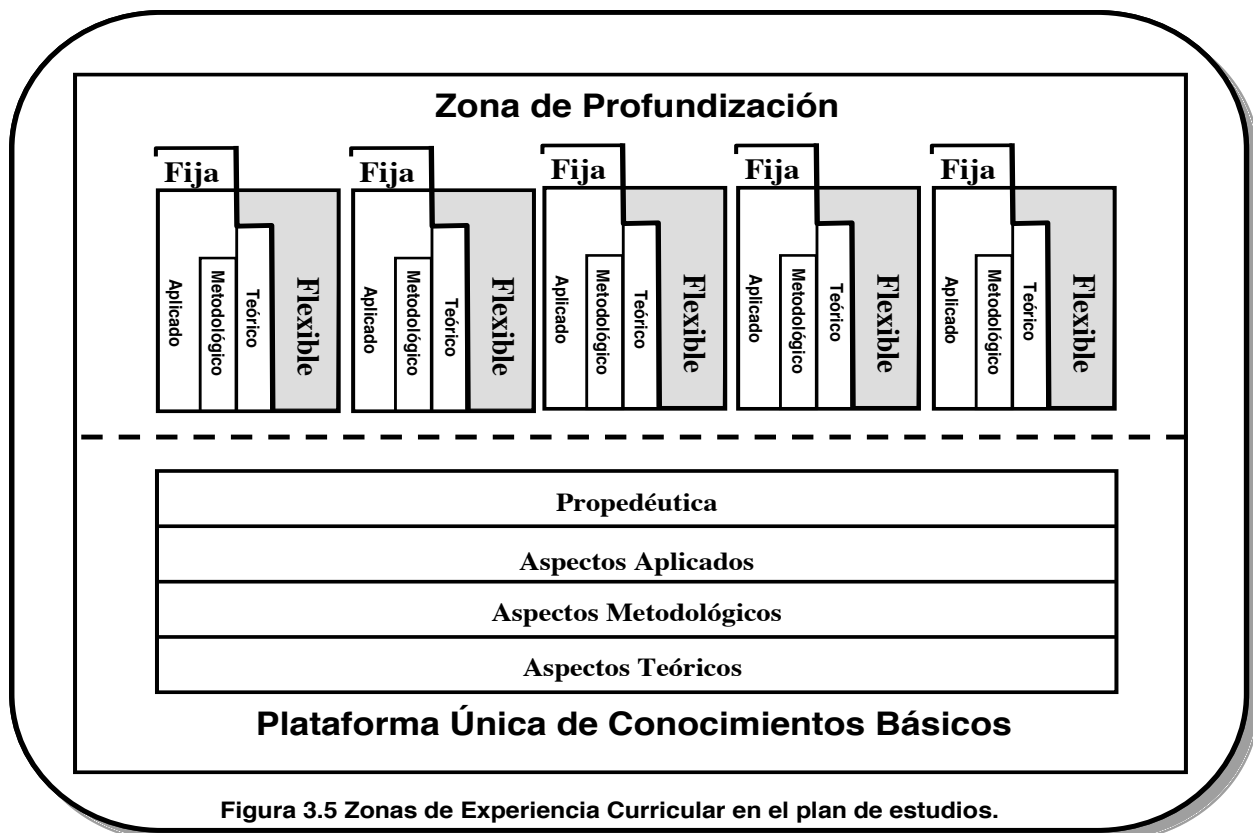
Zona de Profundización

Fija
Aplicado
Metodológico
Teórico
Flexible

Fija
Aplicado
Metodológico
Teórico
Flexible

Fija
Aplicado
Metodológico
Teórico
Flexible

Fija
Aplicado
Metodológico
Teórico
Flexible

Fija
Aplicado
Metodológico
Teórico
Flexible

Propedéutica
Aspectos Aplicados
Aspectos Metodológicos
Aspectos Teóricos

Plataforma Única de Conocimientos Básicos

Figura 3.5 Zonas de Experiencia Curricular en el plan de estudios.